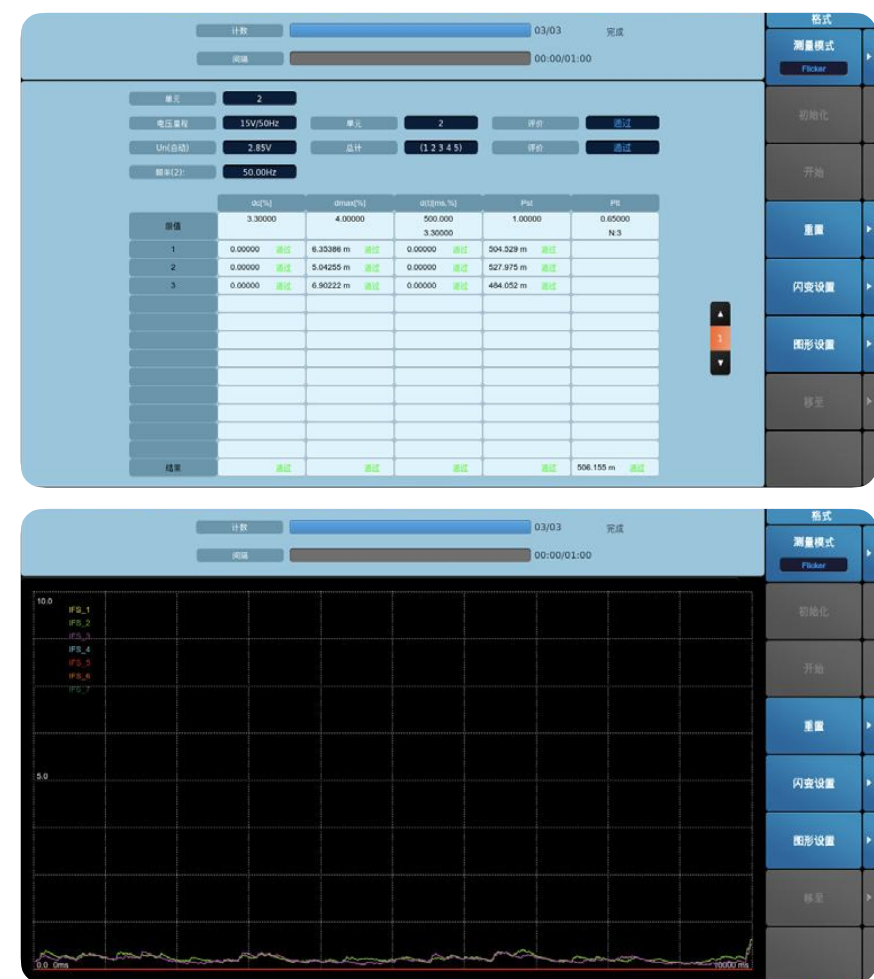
计数 03/03 完成
间隔 00:00/01:00

格式
测量模式
Flicker
初始化
开始
重置
闪变设置
图形设置
移至

单元 2
电压量程 15V/50Hz 单元 2 评价 通过
Un(自动) 2.85V 总计 (1 2 3 4 5) 评价 通过
频率(2): 50.00Hz

| | dc[%] | dmax[%] | d(t)[ms,%] | Pst | Plt |
|---|---|---|---|---|---|
| 限值 | 3.30000 | 4.00000 | 500.000<br>3.30000 | 1.00000 | 0.65000<br>N:3 |
| 1 | 0.00000 通过 | 6.35386 m 通过 | 0.00000 通过 | 504.529 m 通过 | |
| 2 | 0.00000 通过 | 5.04255 m 通过 | 0.00000 通过 | 527.975 m 通过 | |
| 3 | 0.00000 通过 | 6.90222 m 通过 | 0.00000 通过 | 484.052 m 通过 | |
| | | | | | |
| 结果 | 通过 | 通过 | 通过 | 通过 | 506.155 m 通过 |

1

计数 03/03 完成
间隔 00:00/01:00

格式
测量模式
Flicker
初始化
开始
重置
闪变设置
图形设置
移至

10.0
IFS_1
IFS_2
IFS_3
IFS_4
IFS_5
IFS_6
IFS_7
5.0
0.0 0ms
10000 ms